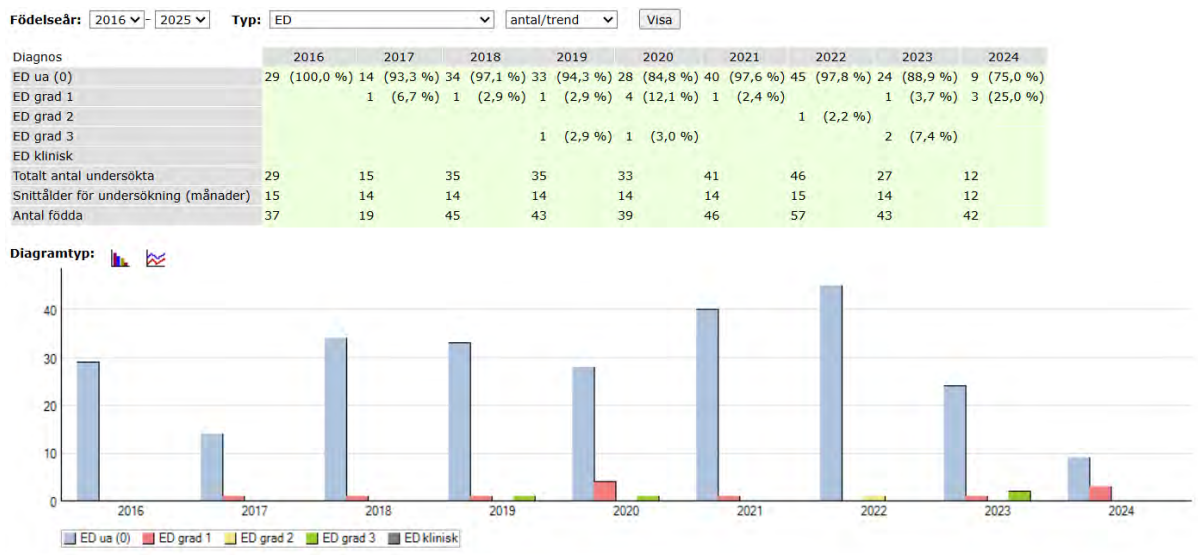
Födelseår: 2016 - 2025 Typ: ED antal/trend Visa

| Diagnos | 2016 | 2017 | 2018 | 2019 | 2020 | 2021 | 2022 | 2023 | 2024 |
|---|---|---|---|---|---|---|---|---|---|
| ED ua (0) | 29 (100,0 %) | 14 (93,3 %) | 34 (97,1 %) | 33 (94,3 %) | 28 (84,8 %) | 40 (97,6 %) | 45 (97,8 %) | 24 (88,9 %) | 9 (75,0 %) |
| ED grad 1 | | 1 (6,7 %) | 1 (2,9 %) | 1 (2,9 %) | 4 (12,1 %) | 1 (2,4 %) | | 1 (3,7 %) | 3 (25,0 %) |
| ED grad 2 | | | | | | | 1 (2,2 %) | | |
| ED grad 3 | | | | 1 (2,9 %) | 1 (3,0 %) | | | 2 (7,4 %) | |
| ED klinisk | | | | | | | | | |
| Totalt antal undersökta | 29 | 15 | 35 | 35 | 33 | 41 | 46 | 27 | 12 |
| Snittålder för undersökning (månader) | 15 | 14 | 14 | 14 | 14 | 14 | 15 | 14 | 12 |
| Antal födda | 37 | 19 | 45 | 43 | 39 | 46 | 57 | 43 | 42 |

Diagramtyp:

40
30
20
10
0
2016 2017 2018 2019 2020 2021 2022 2023 2024

ED ua (0) ED grad 1 ED grad 2 ED grad 3 ED klinisk